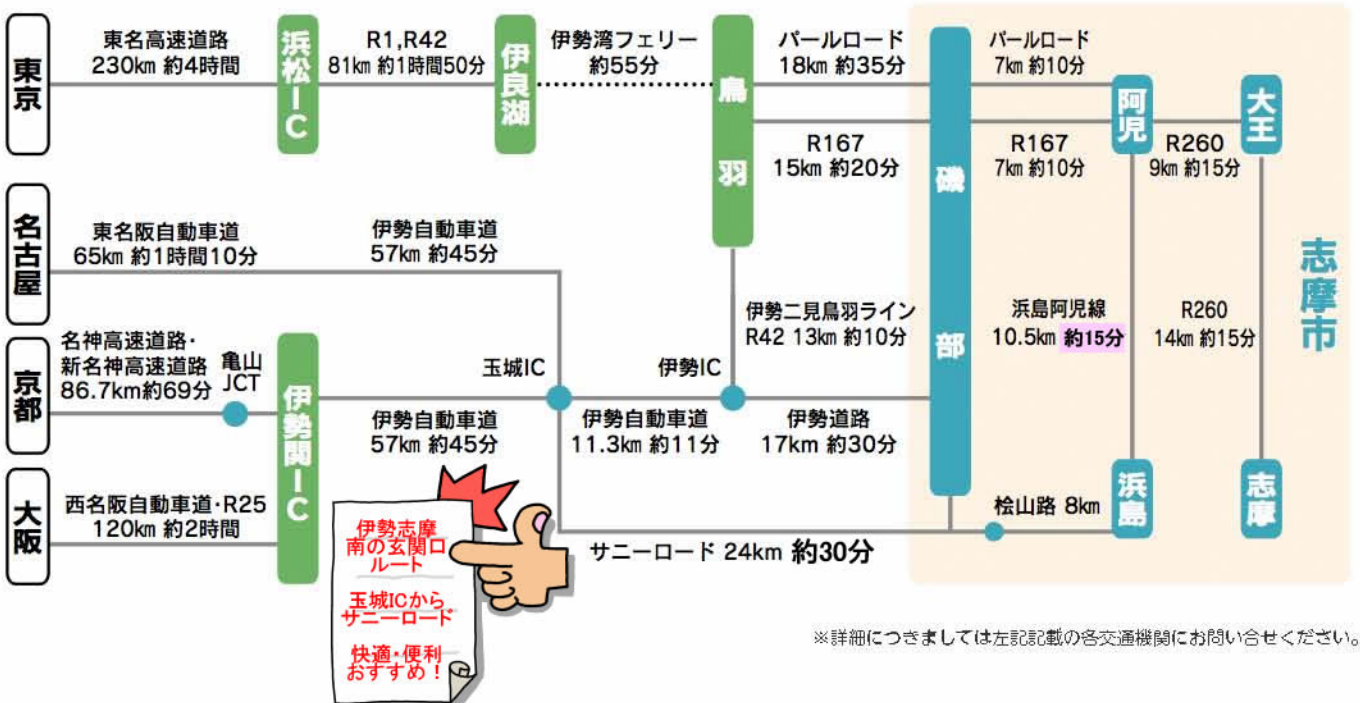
東京

東名高速道路
230km 約4時間

浜松IC

R1,R42
81km 約1時間50分

伊良湖

伊勢湾フェリー
約55分

鳥羽

パールロード
18km 約35分

R167
15km 約20分

磯部

パールロード
7km 約10分

R167
7km 約10分

阿児

R260
9km 約15分

大王

志摩市

名古屋

東名阪自動車道
65km 約1時間10分

伊勢自動車道
57km 約45分

伊勢二見鳥羽ライン
R42 13km 約10分

浜島阿児線
10.5km 約15分

R260
14km 約15分

京都

名神高速道路・
新名神高速道路
86.7km約69分

亀山
JCT

伊勢関IC

玉城IC

伊勢IC

伊勢自動車道
57km 約45分

伊勢自動車道
11.3km 約11分

伊勢道路
17km 約30分

浜島

志摩

大阪

西名阪自動車道・R25
120km 約2時間

桧山路 8km

サニーロード 24km 約30分

伊勢志摩
南の玄関ロ
ルート

玉城ICから
サニーロード

快適・便利
おすすめ！

※詳細につきましては左記記載の各交通機関にお問い合せください。